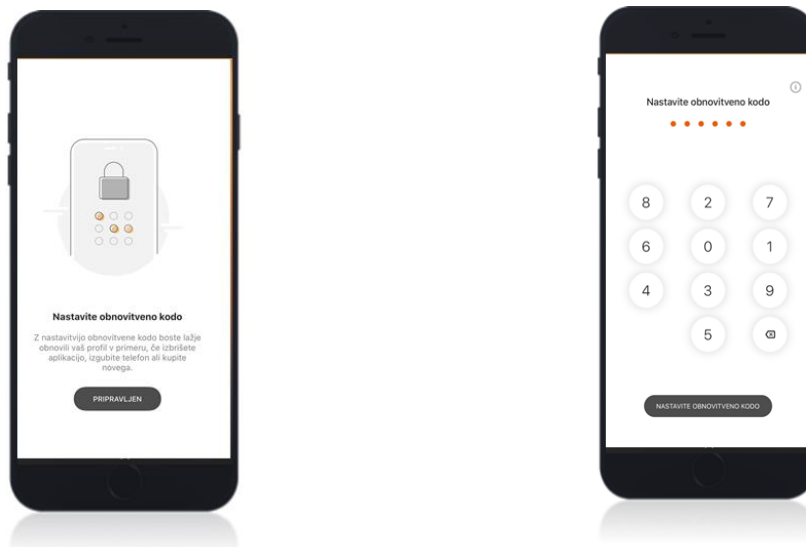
Nastavite obnovitveno kodo

Z nastavitvijo obnovitvene kodo boste lažje obnovili vaš profil v primeru, če izbrišete aplikacijo, izgubite telefon ali kupite novega.

PRIPRAVLJEN

Nastavite obnovitveno kodo

8 2 7
6 0 1
4 3 9
5

NASTAVITE OBNOVITVENO KODO